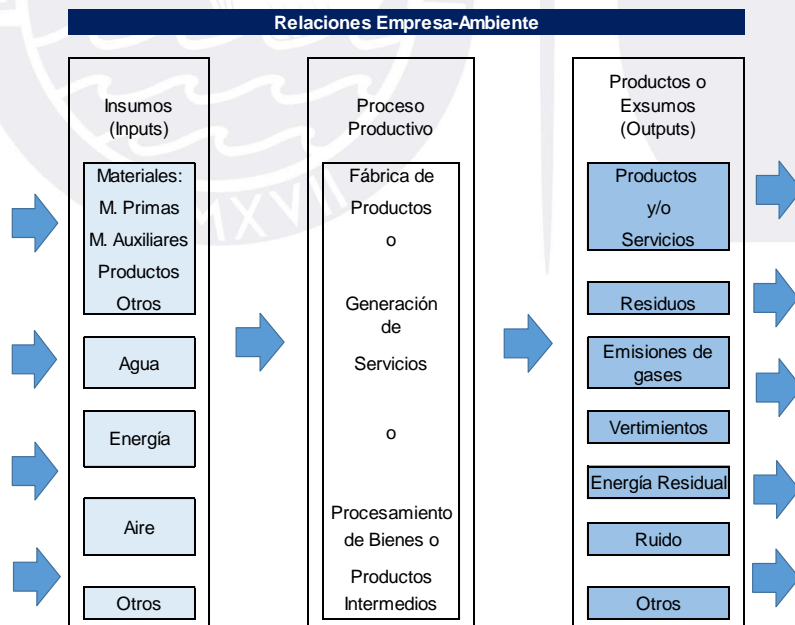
Relaciones Empresa-Ambiente

Insumos
(Inputs)

Materiales:
M. Primas
M. Auxiliares
Productos
Otros

Agua

Energía

Aire

Otros

Proceso
Productivo

Fábrica de
Productos
o

Generación
de
Servicios

o

Procesamiento
de Bienes o
Productos
Intermedios

Productos o
Exsumos
(Outputs)

Productos
y/o
Servicios

Residuos

Emisiones de
gases

Vertimientos

Energía Residual

Ruido

Otros